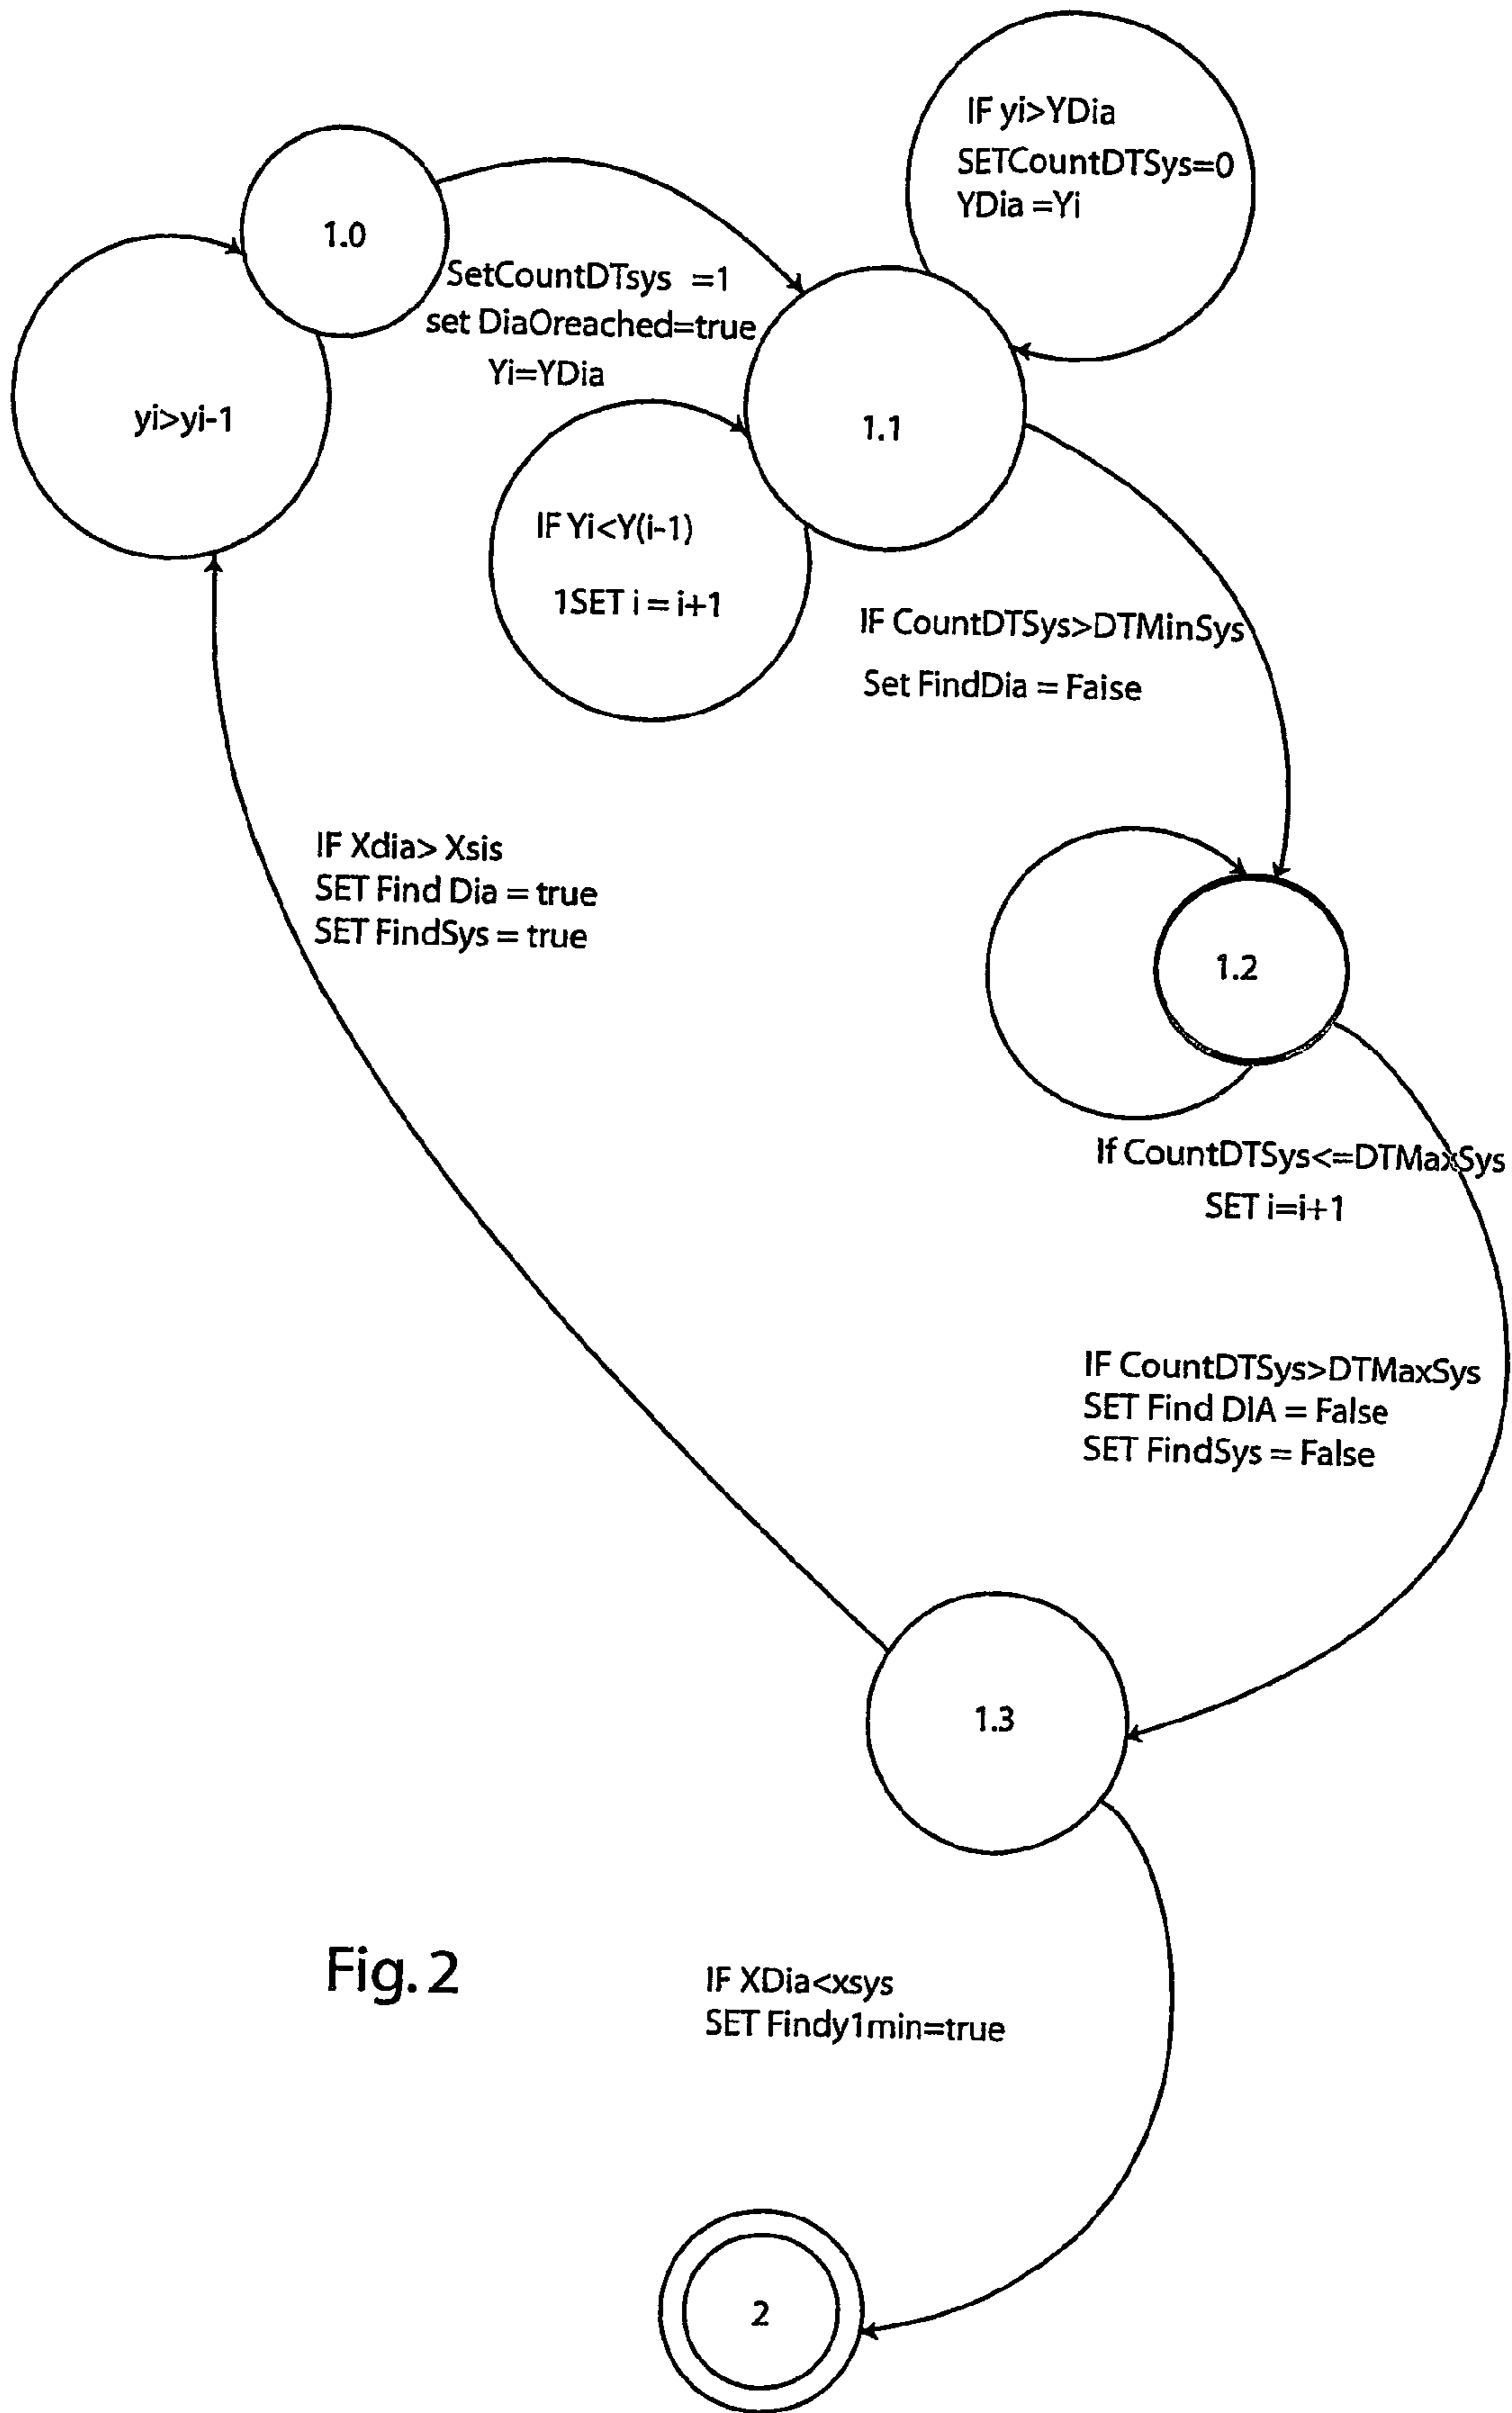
IF yi>YDia
SETCountDTSys=0
YDia =Yi

1.0

SetCountDTsys =1
set DiaOreached=true
Yi=YDia

yi>yi-1

1.1

IF Yi<Y(i-1)

1SET i = i+1

IF CountDTSys>DTMinSys

Set FindDia = Faise

IF Xdia> Xsis
SET Find Dia = true
SET FindSys = true

1.2

If CountDTSys<=DTMaxSys
SET i=i+1

IF CountDTSys>DTMaxSys
SET Find DIA = False
SET FindSys = False

1.3

Fig. 2

IF XDia<xsys
SET Findy1min=true

2